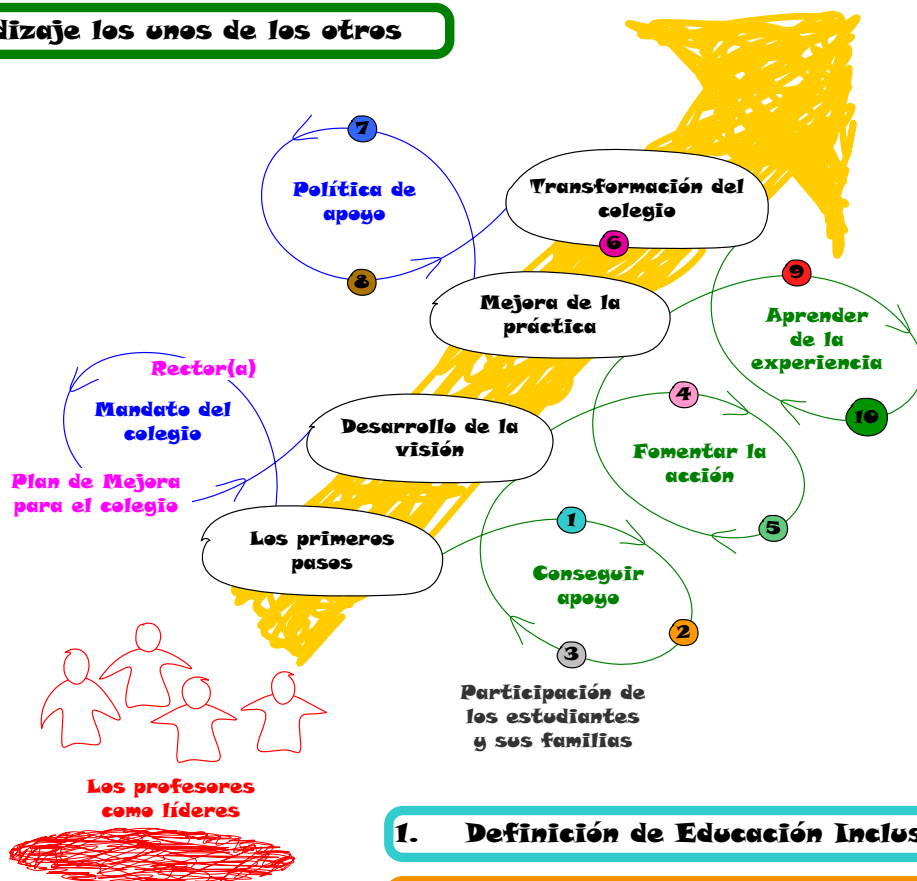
dizaje los unos de los otros

7

Política de apoyo

8

Transformación del colegio

6

Mejora de la práctica

9

Aprender de la experiencia

10

Rector(a)

Mandato del colegio

Plan de Mejora para el colegio

Desarrollo de la visión

4

Fomentar la acción

5

Los primeros pasos

1

Conseguir apoyo

2

3

Participación de los estudiantes y sus familias

Los profesores como líderes

1. Definición de Educación Inclus